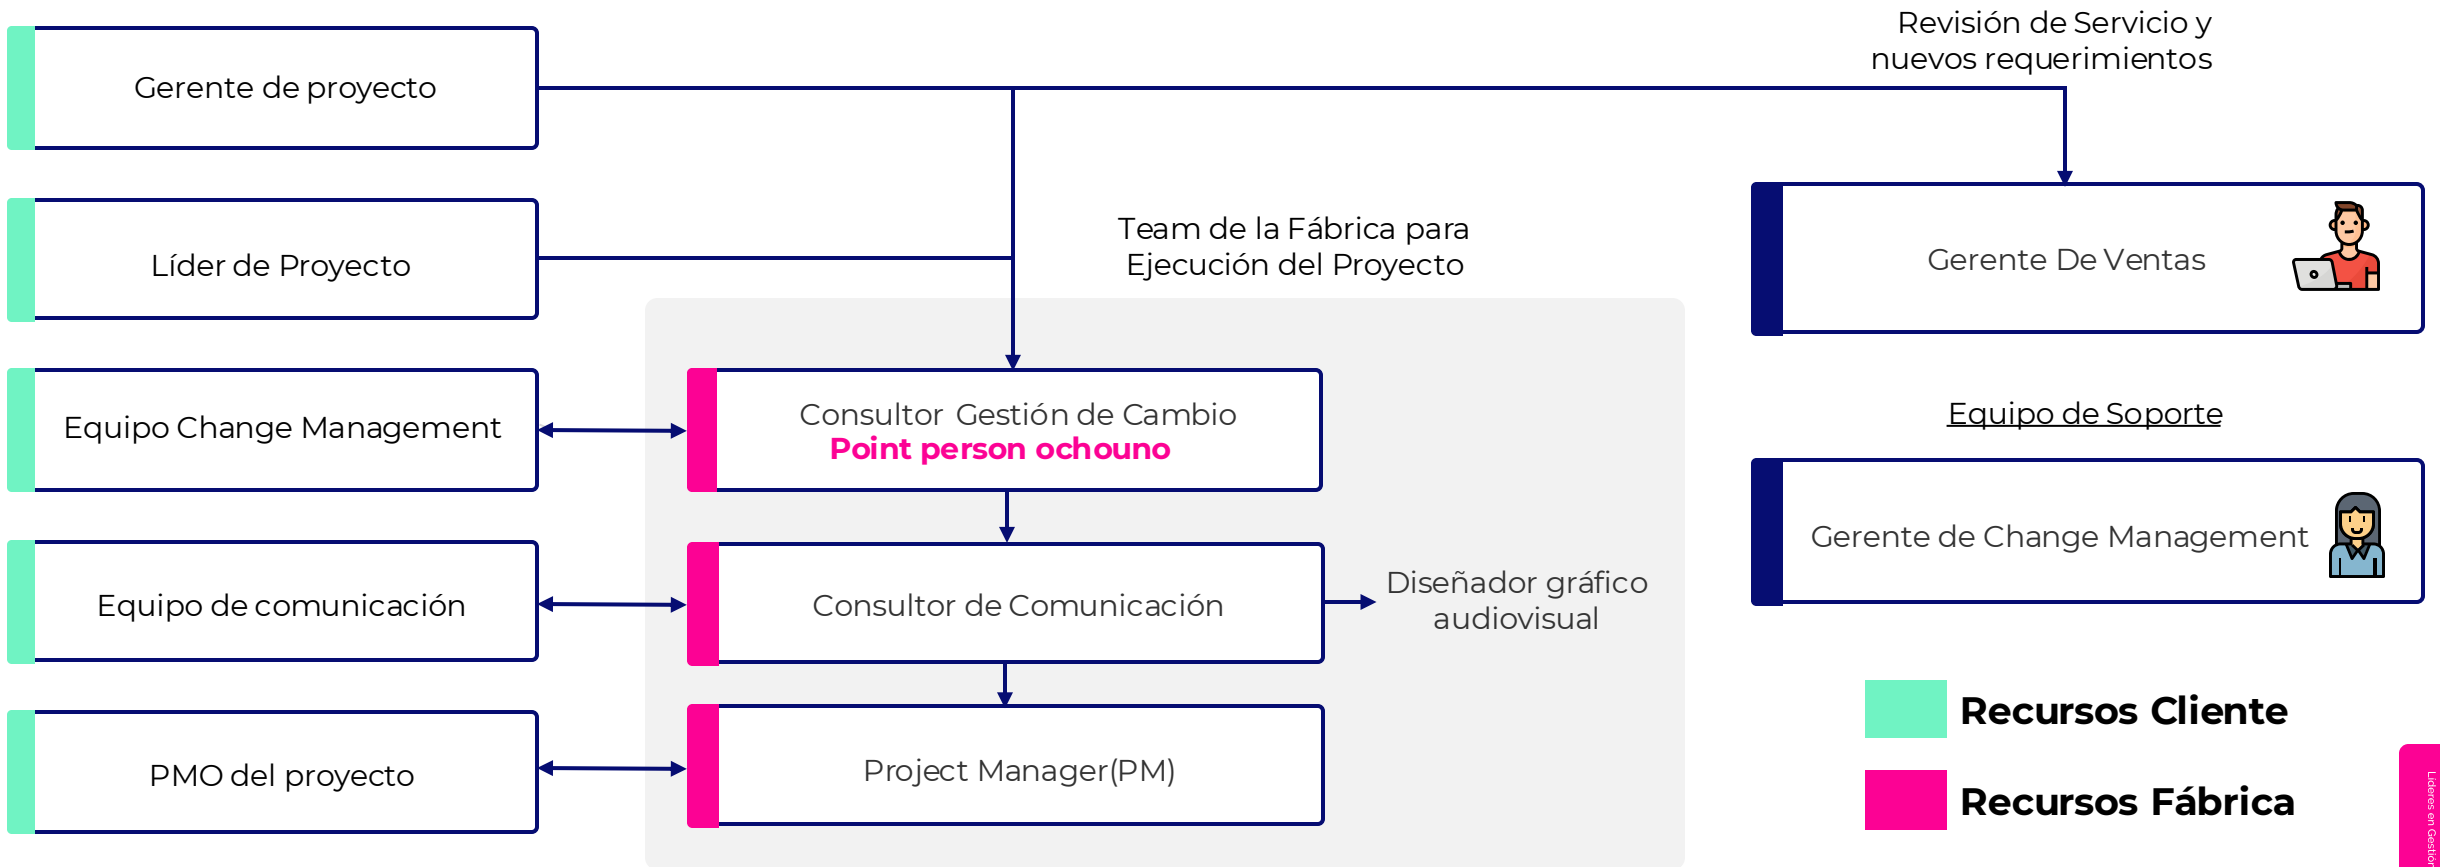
Revisión de Servicio y nuevos requerimientos

Gerente de proyecto

Líder de Proyecto

Team de la Fábrica para Ejecución del Proyecto

Gerente De Ventas

Equipo Change Management

Consultor Gestión de Cambio
Point person ochouno

Equipo de Soporte

Gerente de Change Management

Equipo de comunicación

Consultor de Comunicación

Diseñador gráfico audiovisual

PMO del proyecto

Project Manager(PM)

Recursos Cliente

Recursos Fábrica

Lideres en Gestión